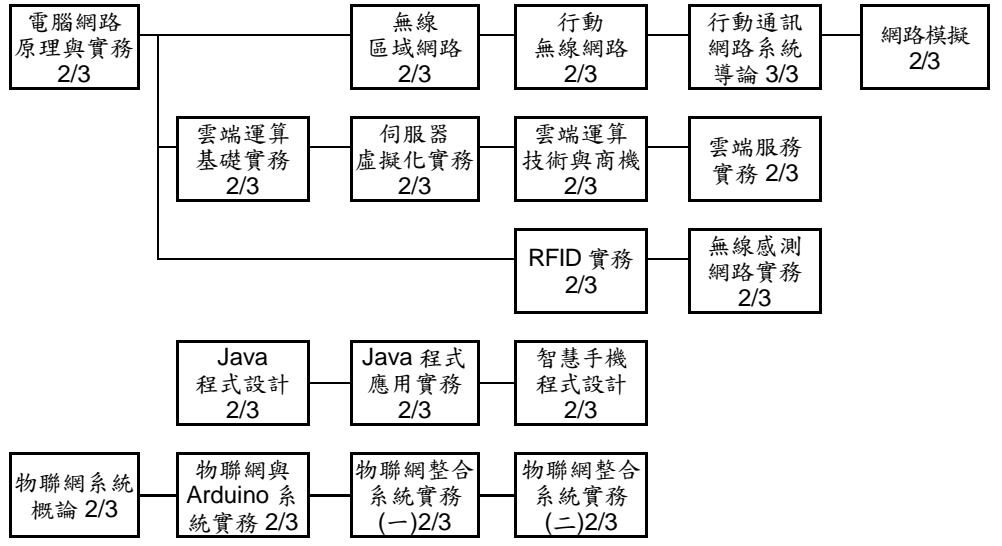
電腦網路原理與實務 2/3

無線區域網路 2/3

行動無線網路 2/3

行動通訊網路系統導論 3/3

網路模擬 2/3

雲端運算基礎實務 2/3

伺服器虛擬化實務 2/3

雲端運算技術與商機 2/3

雲端服務實務 2/3

RFID 實務 2/3

無線感測網路實務 2/3

Java 程式設計 2/3

Java 程式應用實務 2/3

智慧手機程式設計 2/3

物聯網系統概論 2/3

物聯網與 Arduino 系統實務 2/3

物聯網整合系統實務 (一)2/3

物聯網整合系統實務 (二)2/3